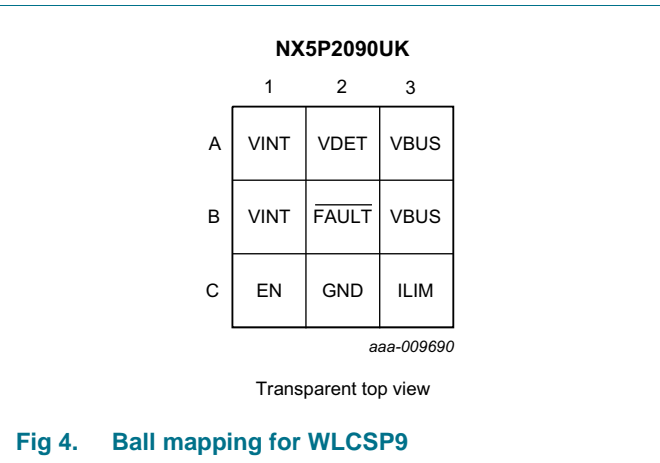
NX5P2090UK

| | 1 | 2 | 3 |
|---|---|---|---|
| A | VINT | VDET | VBUS |
| B | VINT | $\overline{\text{FAULT}}$ | VBUS |
| C | EN | GND | ILIM |

aaa-009690

Transparent top view

Fig 4. Ball mapping for WLCSP9